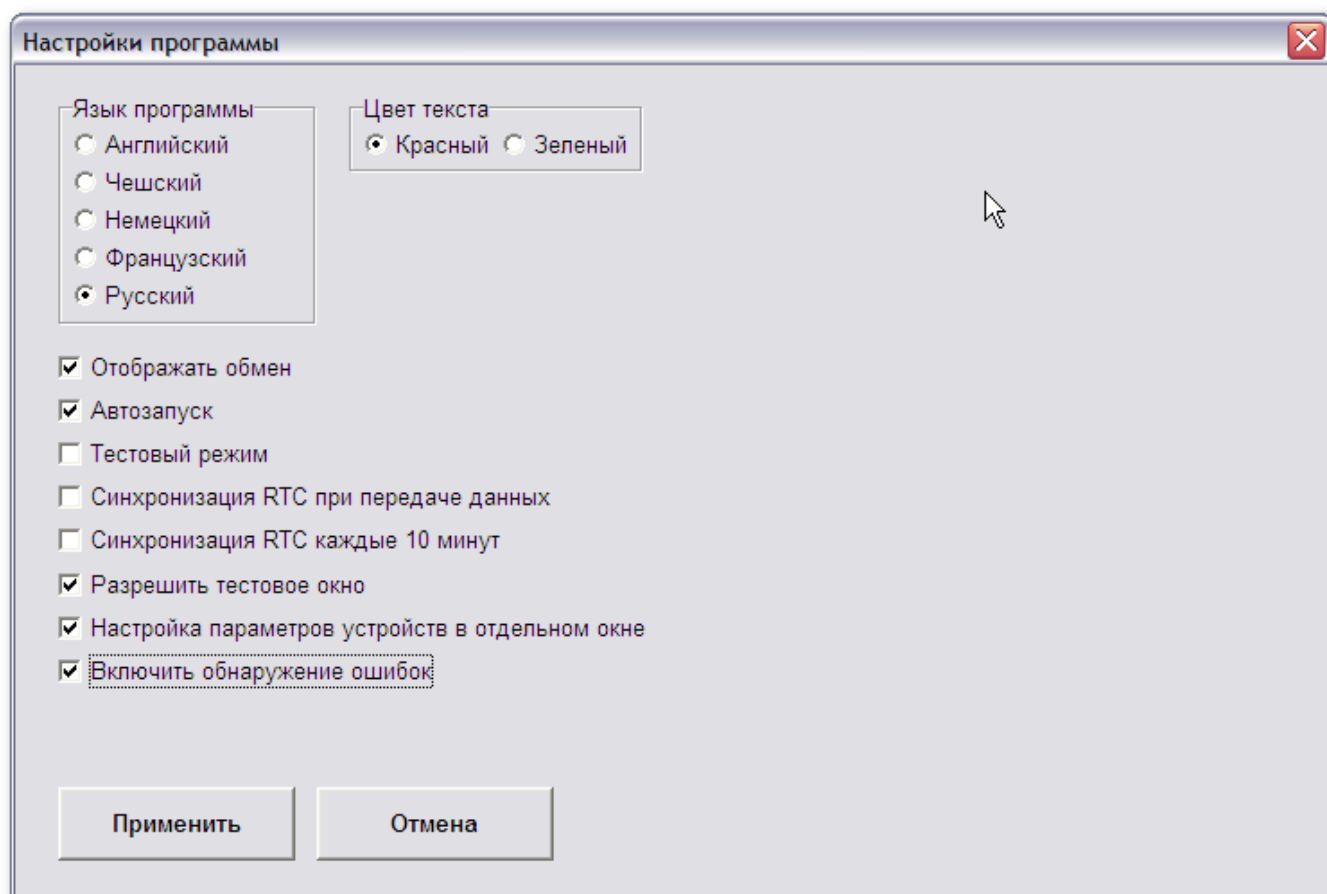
Настройки программы

Язык программы
Английский
Чешский
Немецкий
Французский
Русский

Цвет текста
Красный
Зеленый

Отображать обмен
Автозапуск
Тестовый режим
Синхронизация RTC при передаче данных
Синхронизация RTC каждые 10 минут
Разрешить тестовое окно
Настройка параметров устройств в отдельном окне
Включить обнаружение ошибок

Применить
Отмена